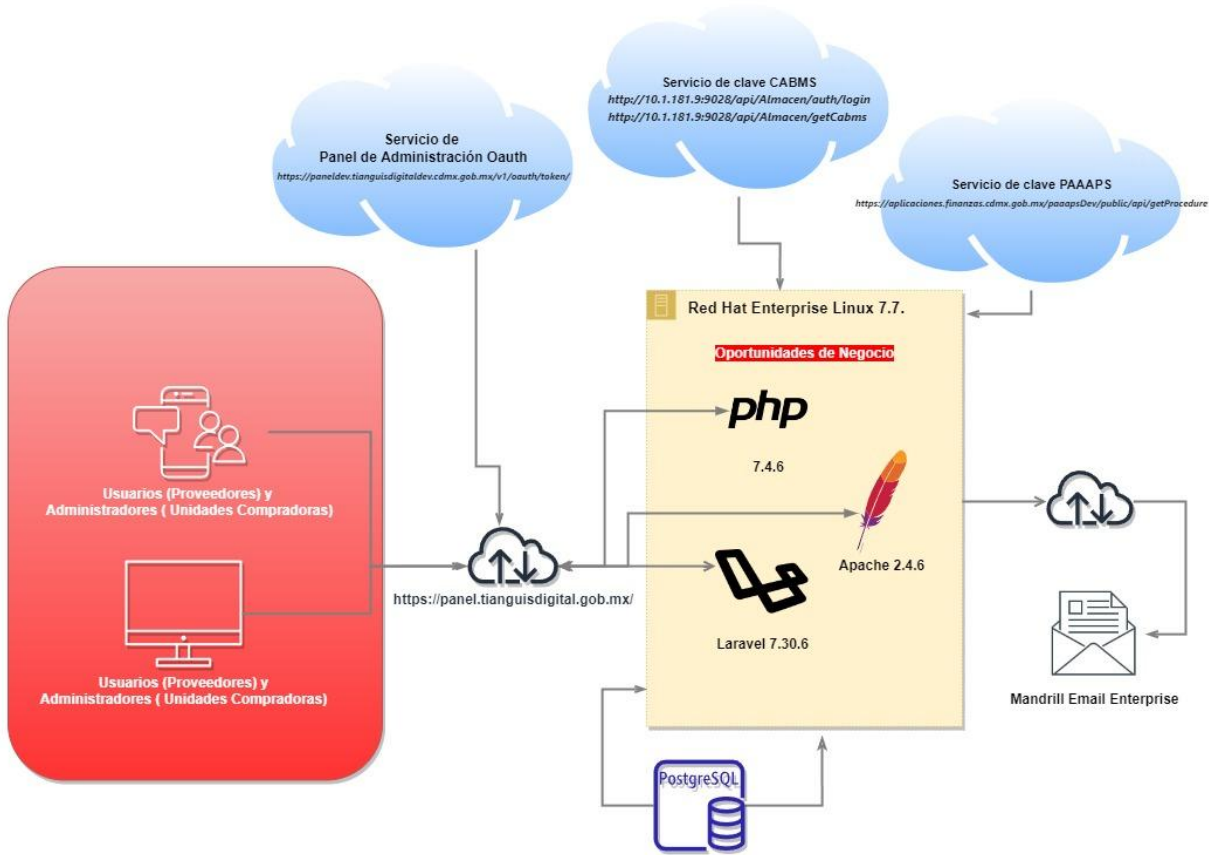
Servicio de clave CABMS
http://10.1.181.9:9028/api/Almacen/auth/login
http://10.1.181.9:9028/api/Almacen/getCabms

Servicio de
Panel de Administración Oauth
https://paneldev.tianguisdigitaldev.cdmx.gob.mx/v1/oauth/token/

Servicio de clave PAAAPS
https://aplicaciones.finanzas.cdmx.gob.mx/paaapsDev/public/api/getProcedure

Red Hat Enterprise Linux 7.7.

Oportunidades de Negocio

php

7.4.6

Apache 2.4.6

Laravel 7.30.6

Usuarios (Proveedores) y
Administradores ( Unidades Compradoras)

Usuarios (Proveedores) y
Administradores ( Unidades Compradoras)

https://panel.tianguisdigital.gob.mx/

Mandrill Email Enterprise

PostgreSQL